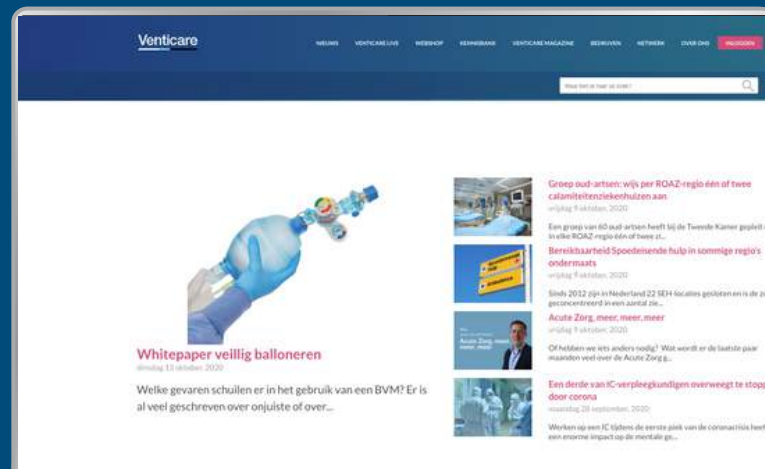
Venticare

NIEUWS VENTICARE LIVE WEBSHOP KENNISBANK VENTICARE MAGAZINE BEDRIJVEN NETWERK OVER ONS INLOGGEN

Waar ben je naar op zoek?

Whitepaper veilig balloneren

dinsdag 13 oktober 2020

Welke gevaren schuilen er in het gebruik van een BVM? Er is al veel geschreven over onjuiste of over...

Groep oud-artsen: wijs per ROAZ-regio één of twee calamiteitenziekenhuizen aan

vrijdag 9 oktober 2020

Een groep van 60 oud-artsen heeft bij de Tweede Kamer gepleit in elke ROAZ-regio één of twee zi...

Bereikbaarheid Spoedeisende hulp in sommige regio's ondermaats

vrijdag 9 oktober 2020

Sinds 2012 zijn in Nederland 22 SEH-locaties gesloten en is de zo geconcentreerd in een aantal zie...

Acute Zorg, meer, meer, meer

vrijdag 9 oktober 2020

Acute Zorg, meer, meer, meer

Of hebben we iets anders nodig? Wat wordt er de laatste paar maanden veel over de Acute Zorg g...

Een derde van IC-verpleegkundigen overweegt te stopp door corona

maandag 28 september 2020

Werken op een IC tijdens de eerste piek van de coronacrisis heef een enorme impact op de mentale ge...